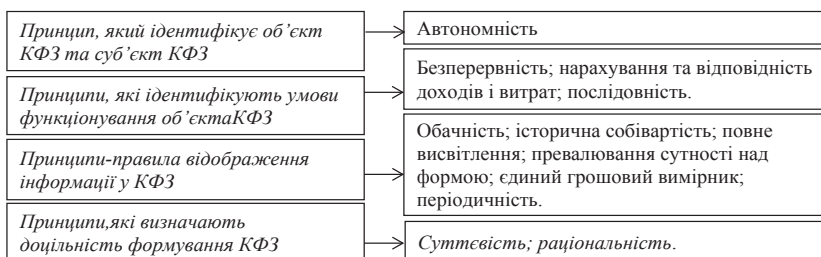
Принцип, який ідентифікує об'єкт КФЗ та суб'єкт КФЗ

Автономність

Принципи, які ідентифікують умови функціонування об'єктаКФЗ

Безперервність; нарахування та відповідність доходів і витрат; послідовність.

Принципи-правила відображення інформації у КФЗ

Обачність; історична собівартість; повне висвітлення; превалювання сутності над формою; єдиний грошовий вимірник; періодичність.

Принципи,які визначають доцільність формування КФЗ

Суттєвість; раціональність.